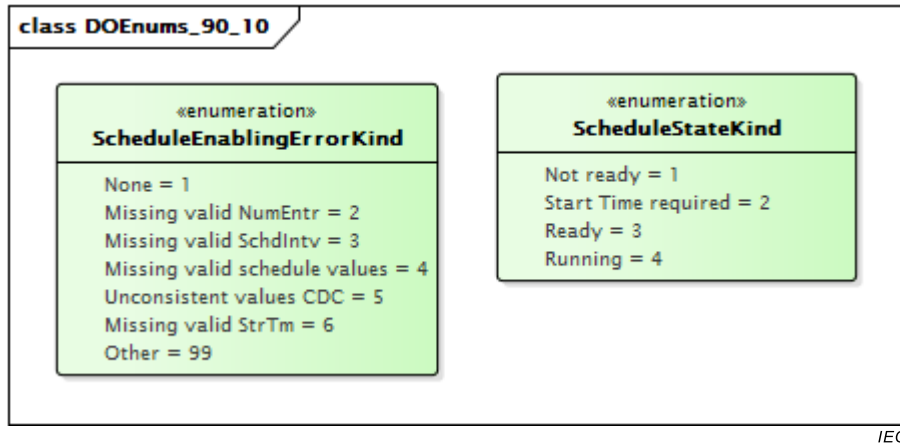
class DOEnums_90_10

«enumeration»
ScheduleEnablingErrorKind

None = 1
Missing valid NumEntr = 2
Missing valid SchdIntv = 3
Missing valid schedule values = 4
Unconsistent values CDC = 5
Missing valid StrTm = 6
Other = 99

«enumeration»
ScheduleStateKind

Not ready = 1
Start Time required = 2
Ready = 3
Running = 4

IEC